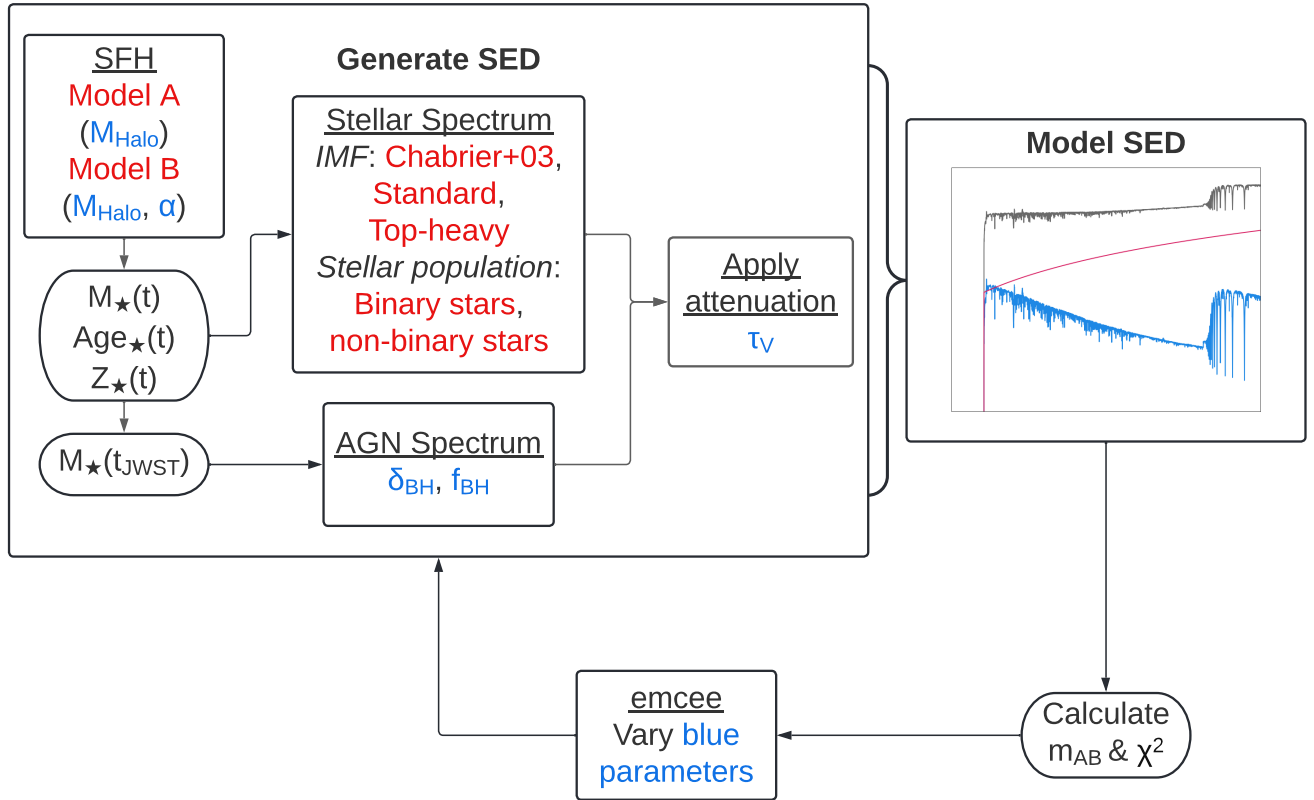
Generate SED

SFH
Model A
($M_{Halo}$)
Model B
($M_{Halo}$, $\alpha$)

$M_{\star}(t)$
$Age_{\star}(t)$
$Z_{\star}(t)$

$M_{\star}(t_{JWST})$

Stellar Spectrum
*IMF*: Chabrier+03, Standard, Top-heavy
*Stellar population*: Binary stars, non-binary stars

AGN Spectrum
$\delta_{BH}$, $f_{BH}$

Apply attenuation
$\tau_V$

Model SED

Calculate
$m_{AB}$ & $\chi^2$

emcee
Vary blue parameters